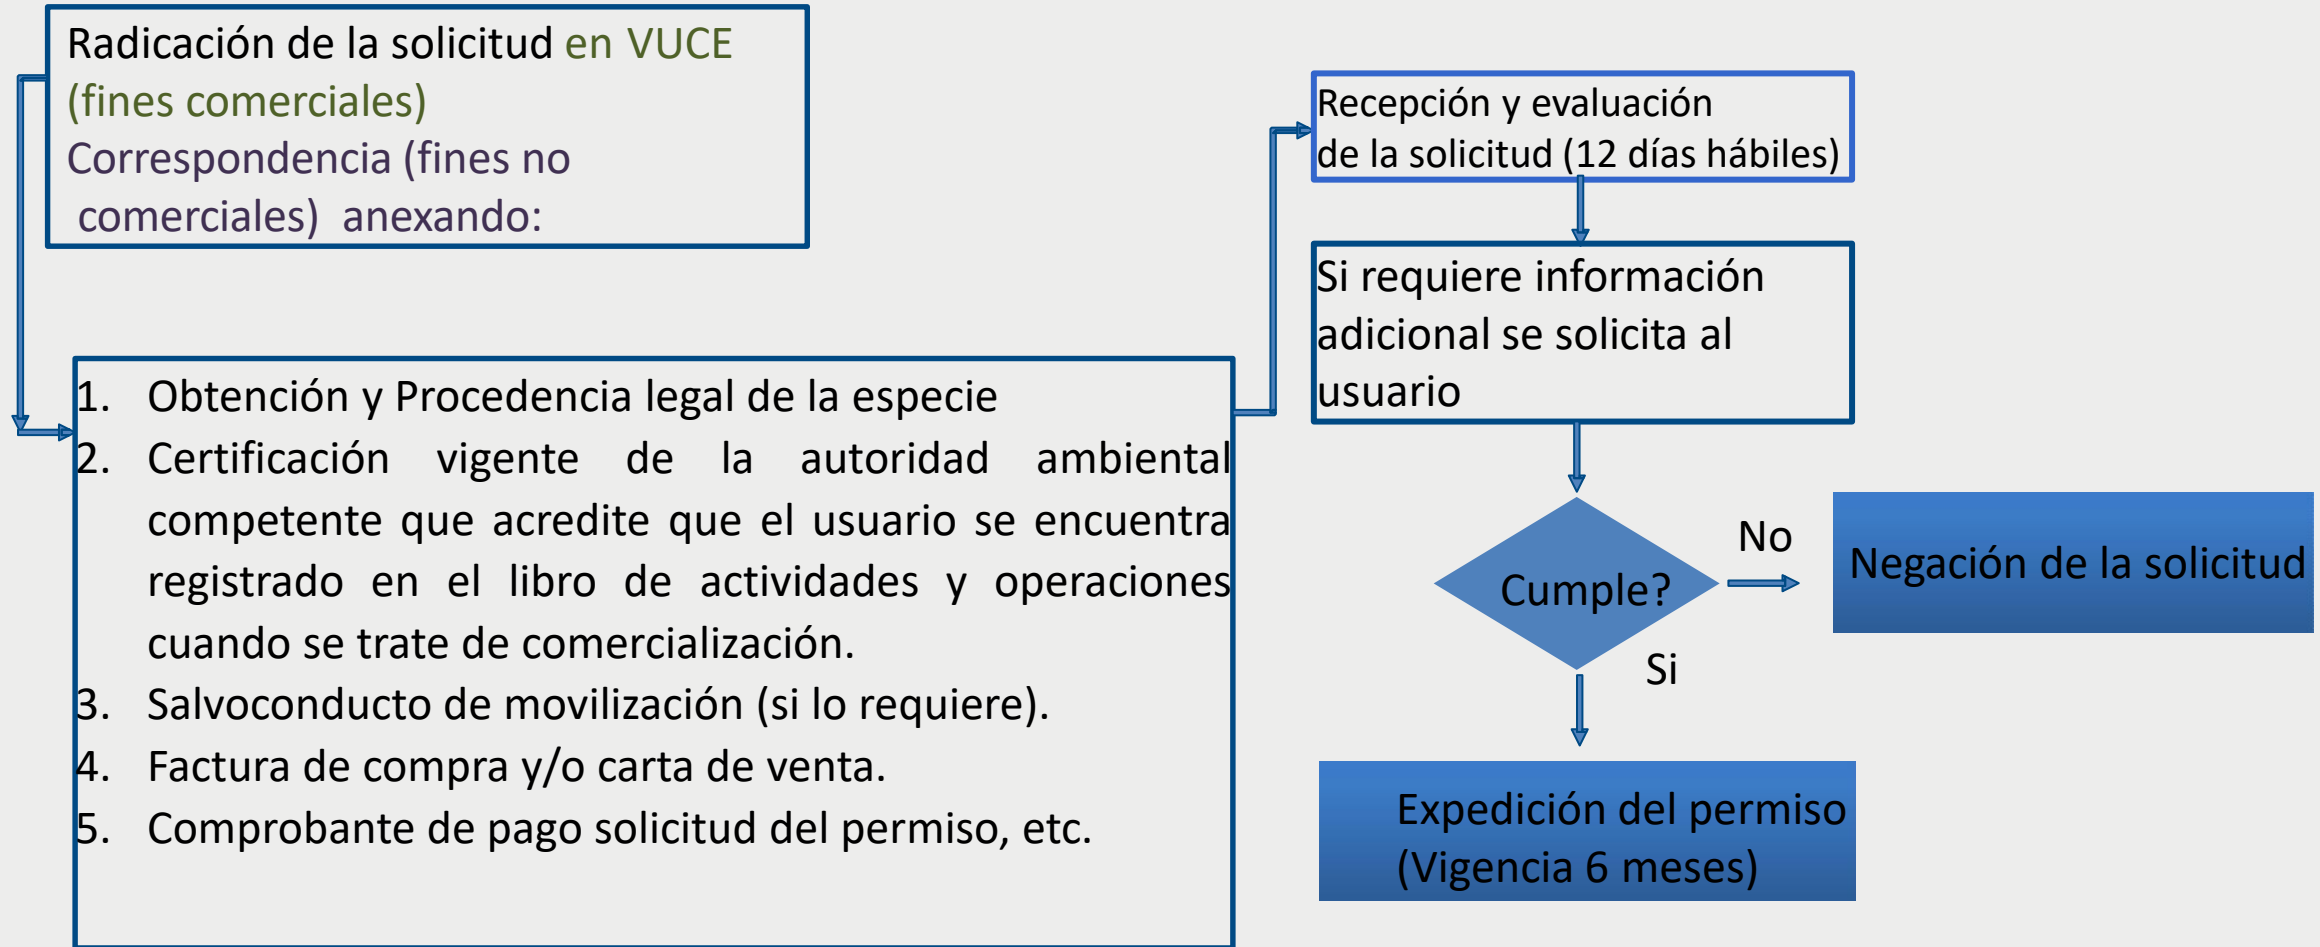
Radicación de la solicitud en VUCE (fines comerciales)
Correspondencia (fines no comerciales) anexando:

1. Obtención y Procedencia legal de la especie
2. Certificación vigente de la autoridad ambiental competente que acredite que el usuario se encuentra registrado en el libro de actividades y operaciones cuando se trate de comercialización.
3. Salvoconducto de movilización (si lo requiere).
4. Factura de compra y/o carta de venta.
5. Comprobante de pago solicitud del permiso, etc.

Recepción y evaluación de la solicitud (12 días hábiles)

Si requiere información adicional se solicita al usuario

Cumple?

No

Negación de la solicitud

Si

Expedición del permiso (Vigencia 6 meses)